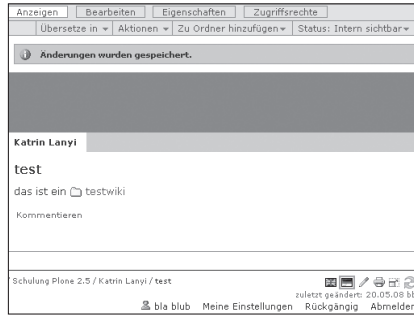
Anzeigen | Bearbeiten | Eigenschaften | Zugriffsrechte

Übersetze in ▾ | Aktionen ▾ | Zu Ordner hinzufügen ▾ | Status: Intern sichtbar ▾

Änderungen wurden gespeichert.

Katrin Lanyi

test

das ist ein testwiki

Kommentieren

Schulung Plone 2.5 / Katrin Lanyi / test

zuletzt geändert: 20.05.08 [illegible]

bla blub Meine Einstellungen Rückgängig Abmelden